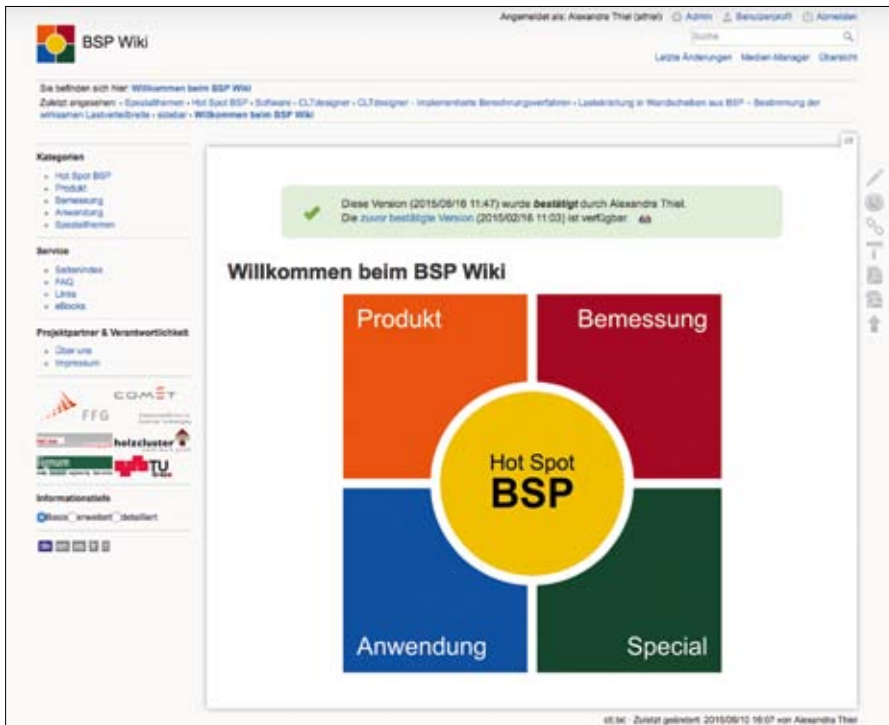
BSP Wiki

Angemeldet als: Alexandra Thiel (athiel) Admin Benutzerprofil Abmelden

Suche

Letzte Änderungen Medien-Manager Übersicht

Sie befinden sich hier: Willkommen beim BSP Wiki

Zuletzt angesehen: » Spezialthemen » Hot Spot BSP » Software » CLTdesigner » CLTdesigner - implementierte Berechnungsverfahren » Lasteinleitung in Wandscheiben aus BSP - Bestimmung der wirksamen Lastverteilbreite » sidebar » Willkommen beim BSP Wiki

Kategorien
- Hot Spot BSP
- Produkt
- Bemessung
- Anwendung
- Spezialthemen

Service
- Seitenindex
- FAQ
- Links
- eBooks

Projektpartner & Verantwortlichkeit
- Über uns
- Impressum

COMET
FFG
holzcluster
TU Graz

Informationstiefe
Basis erweitert detailliert

Diese Version (2015/08/16 11:47) wurde bestätigt durch Alexandra Thiel.
Die zuvor bestätigte Version (2015/02/16 11:03) ist verfügbar.

Willkommen beim BSP Wiki

Produkt
Bemessung
Hot Spot
BSP
Anwendung
Special

ctt.txt · Zuletzt geändert: 2015/08/10 16:07 von Alexandra Thiel